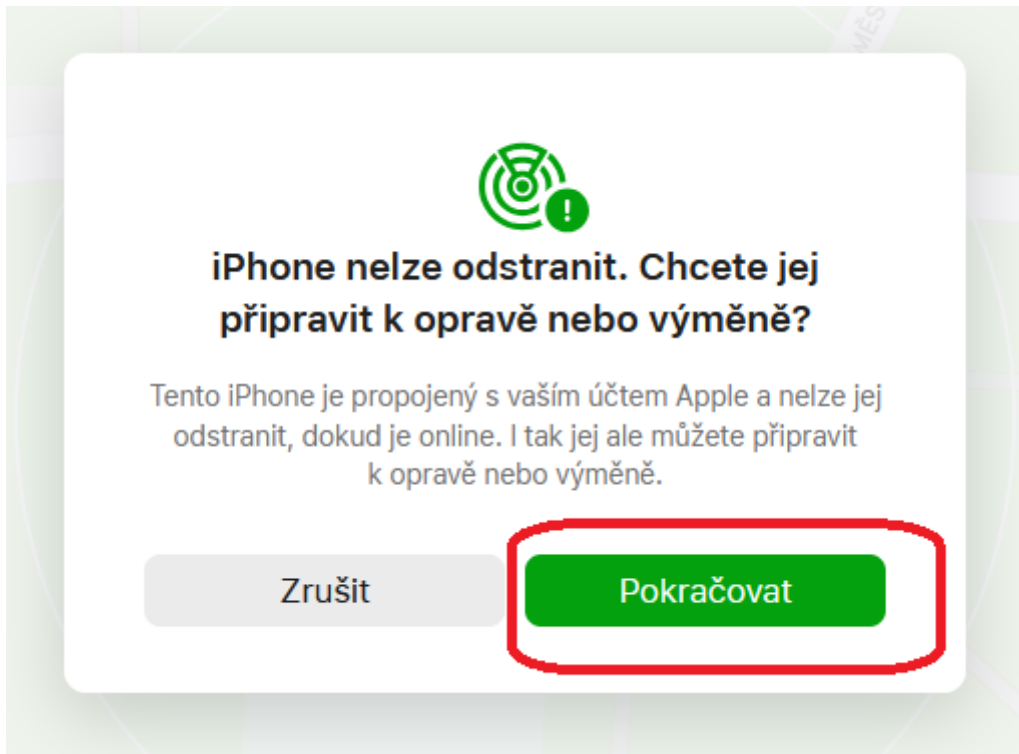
iPhone nelze odstranit. Chcete jej připravit k opravě nebo výměně?

Tento iPhone je propojený s vaším účtem Apple a nelze jej odstranit, dokud je online. I tak jej ale můžete připravit k opravě nebo výměně.

Zrušit

Pokračovat